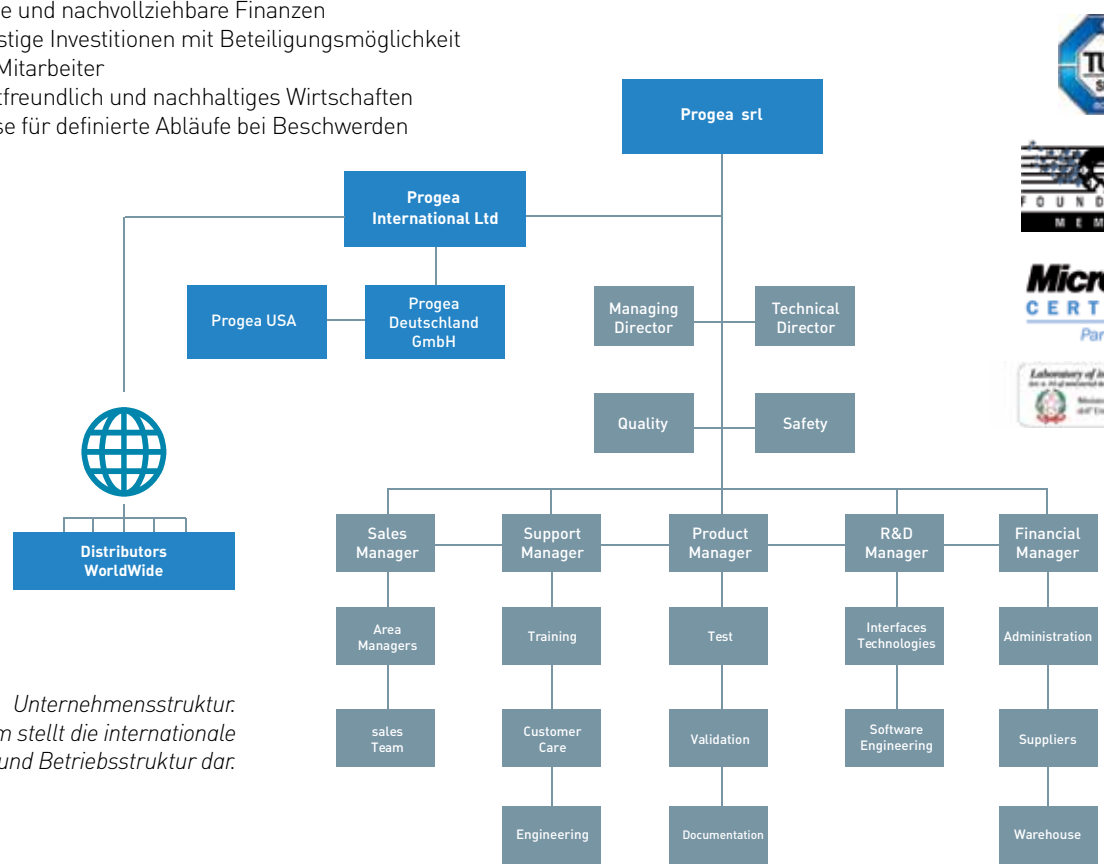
e und nachvollziehbare Finanzen
stige Investitionen mit Beteiligungsmöglichkeit
Mitarbeiter
tfreundlich und nachhaltiges Wirtschaften
se für definierte Abläufe bei Beschwerden

Progea srl

Progea International Ltd

Progea USA

Progea Deutschland GmbH

Managing Director

Technical Director

Quality

Safety

Distributors WorldWide

Sales Manager

Support Manager

Product Manager

R&D Manager

Financial Manager

Area Managers

Training

Test

Interfaces Technologies

Administration

sales Team

Customer Care

Validation

Software Engineering

Suppliers

Engineering

Documentation

Warehouse

Unternehmensstruktur.
m stellt die internationale
und Betriebsstruktur dar.

TÜ
S

F O U N D
M E M

Micro
C E R T
Par

Laboratory of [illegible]
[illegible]
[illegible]